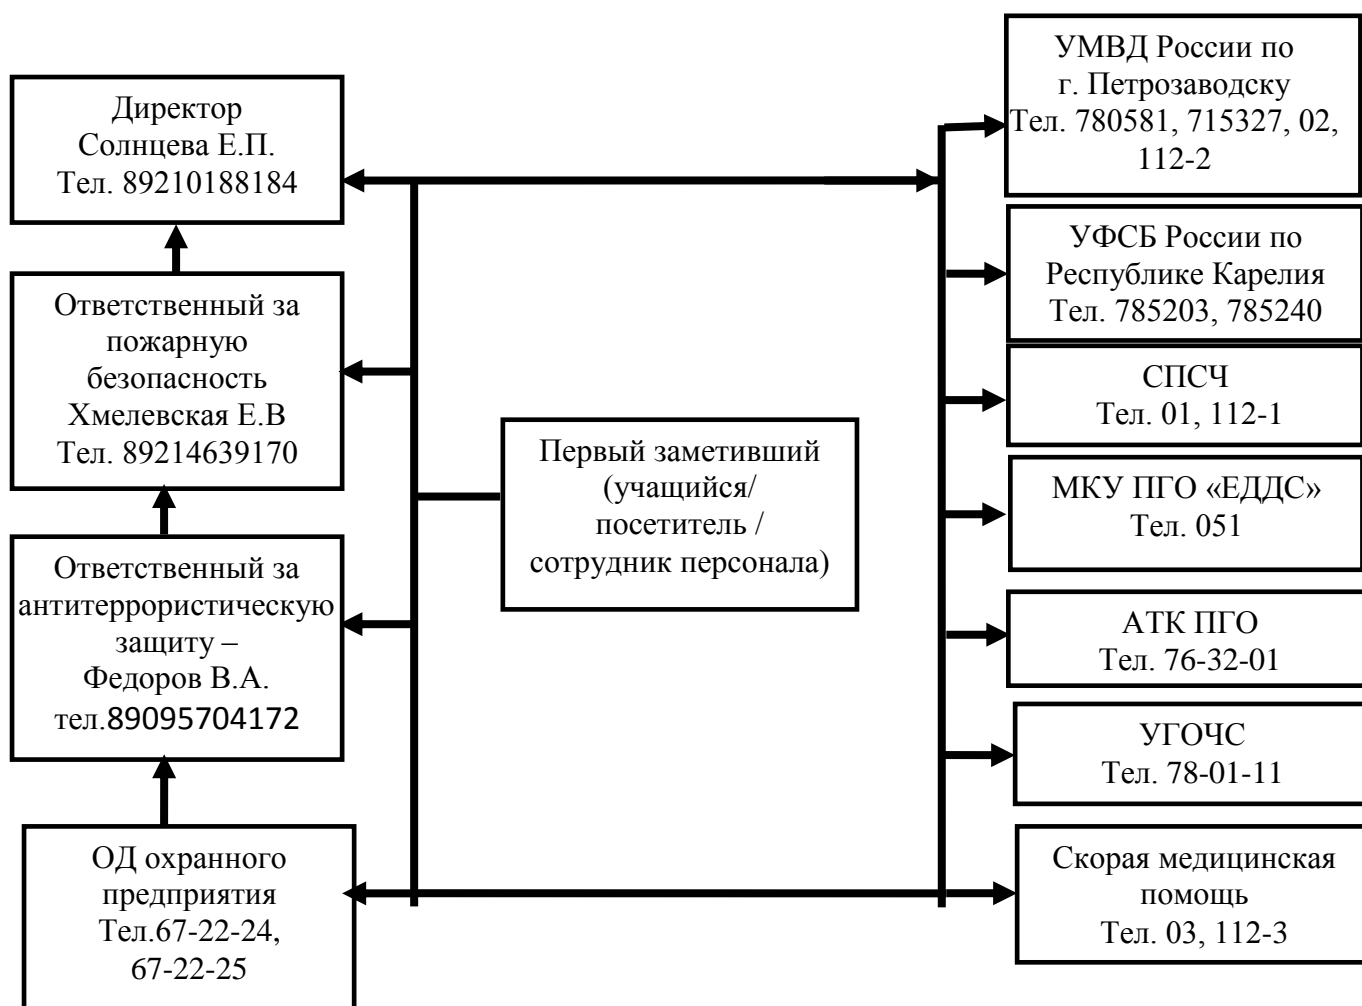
Директор
Солнцева Е.П.
Тел. 89210188184

Ответственный за пожарную безопасность
Хмелевская Е.В
Тел. 89214639170

Ответственный за антитеррористическую защиту –
Федоров В.А.
тел.89095704172

ОД охранного предприятия
Тел.67-22-24, 67-22-25

Первый заметивший (учащийся/ посетитель / сотрудник персонала)

УМВД России по г. Петрозаводску
Тел. 780581, 715327, 02, 112-2

УФСБ России по Республике Карелия
Тел. 785203, 785240

СПСЧ
Тел. 01, 112-1

МКУ ПГО «ЕДДС»
Тел. 051

АТК ПГО
Тел. 76-32-01

УГОЧС
Тел. 78-01-11

Скорая медицинская помощь
Тел. 03, 112-3